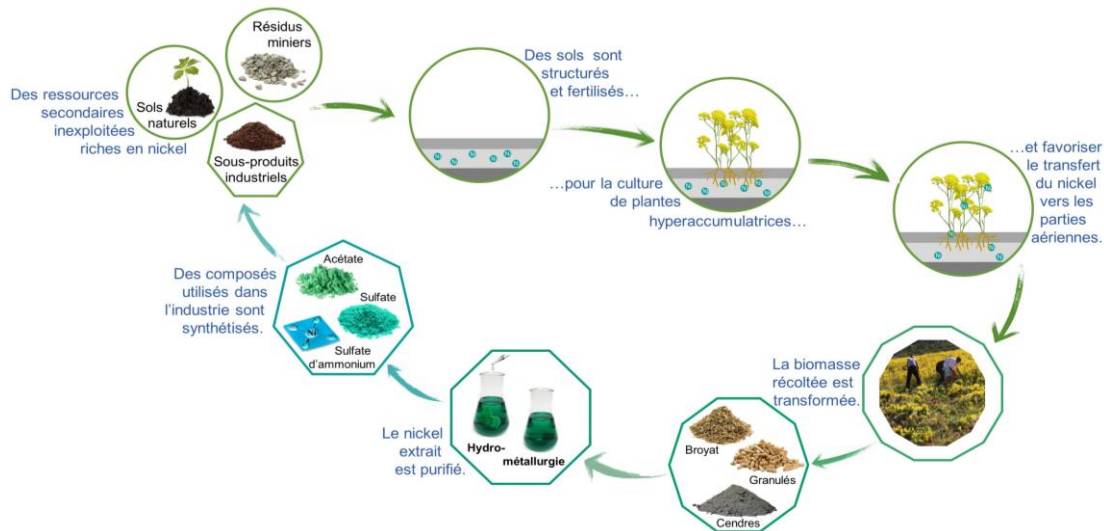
Des ressources secondaires inexploitées riches en nickel

Résidus miniers

Sols naturels

Sous-produits industriels

Des sols sont structurés et fertilisés…

…pour la culture de plantes hyperaccumulatrices…

…et favoriser le transfert du nickel vers les parties aériennes.

La biomasse récoltée est transformée.

Broyat

Granulés

Cendres

Le nickel extrait est purifié.

Hydro-métallurgie

Des composés utilisés dans l'industrie sont synthétisés.

Acétate

Sulfate

Ni

Sulfate d'ammonium